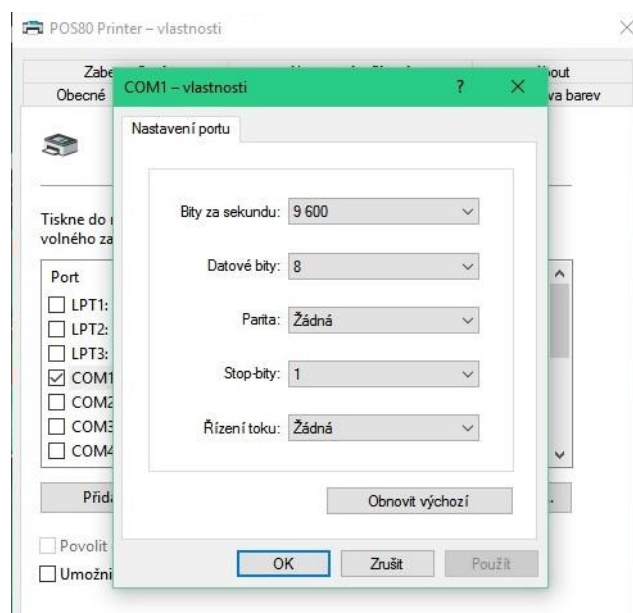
POS80 Printer – vlastnosti

Zabe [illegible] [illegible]out
Obecné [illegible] va barev

Tiskne do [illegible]
volného za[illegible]

Port
LPT1:
LPT2:
LPT3:
COM1
COM2
COM3
COM4

Přid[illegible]

Povolit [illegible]
Umožni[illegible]

COM1 – vlastnosti
?
X
Nastavení portu

Bity za sekundu: 9 600
Datové bity: 8
Parita: Žádná
Stop-bity: 1
Řízení toku: Žádná

Obnovit výchozí

OK
Zrušit
Použít